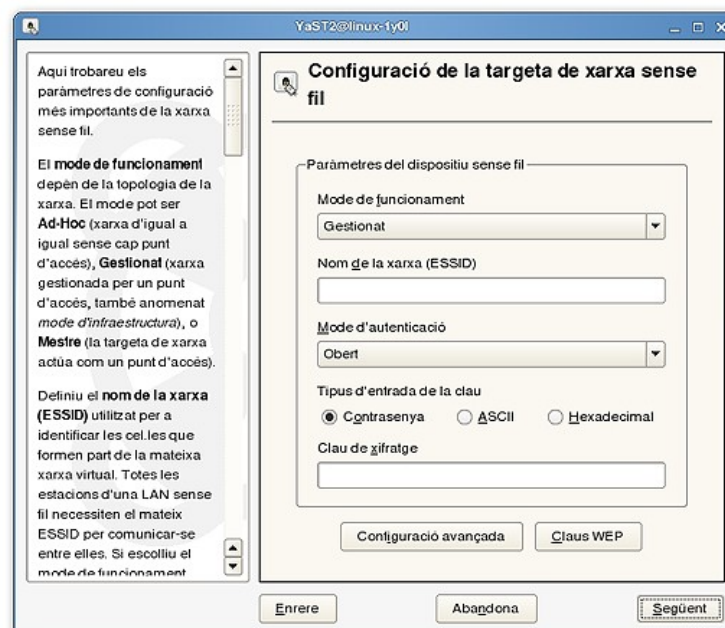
YaST2@linux-1y0l

Aquí trobareu els paràmetres de configuració més importants de la xarxa sense fil.

El mode de funcionament depèn de la topologia de la xarxa. El mode pot ser Ad-Hoc (xarxa d'igual a igual sense cap punt d'accés), Gestionat (xarxa gestionada per un punt d'accés, també anomenat mode d'infraestructura), o Mestre (la targeta de xarxa actúa com un punt d'accés).

Definiu el nom de la xarxa (ESSID) utilitzat per a identificar les cel.les que formen part de la mateixa xarxa virtual. Totes les estacions d'una LAN sense fil necessiten el mateix ESSID per comunicar-se entre elles. Si escolliu el mode de funcionament

Configuració de la targeta de xarxa sense fil

Paràmetres del dispositiu sense fil

Mode de funcionament

Gestionat

Nom de la xarxa (ESSID)

Mode d'autenticació

Obert

Tipus d'entrada de la clau

Contrasenya

ASCII

Hexadecimal

Clau de xifratge

Configuració avançada

Claus WEP

Enrere

Abandona

Següent